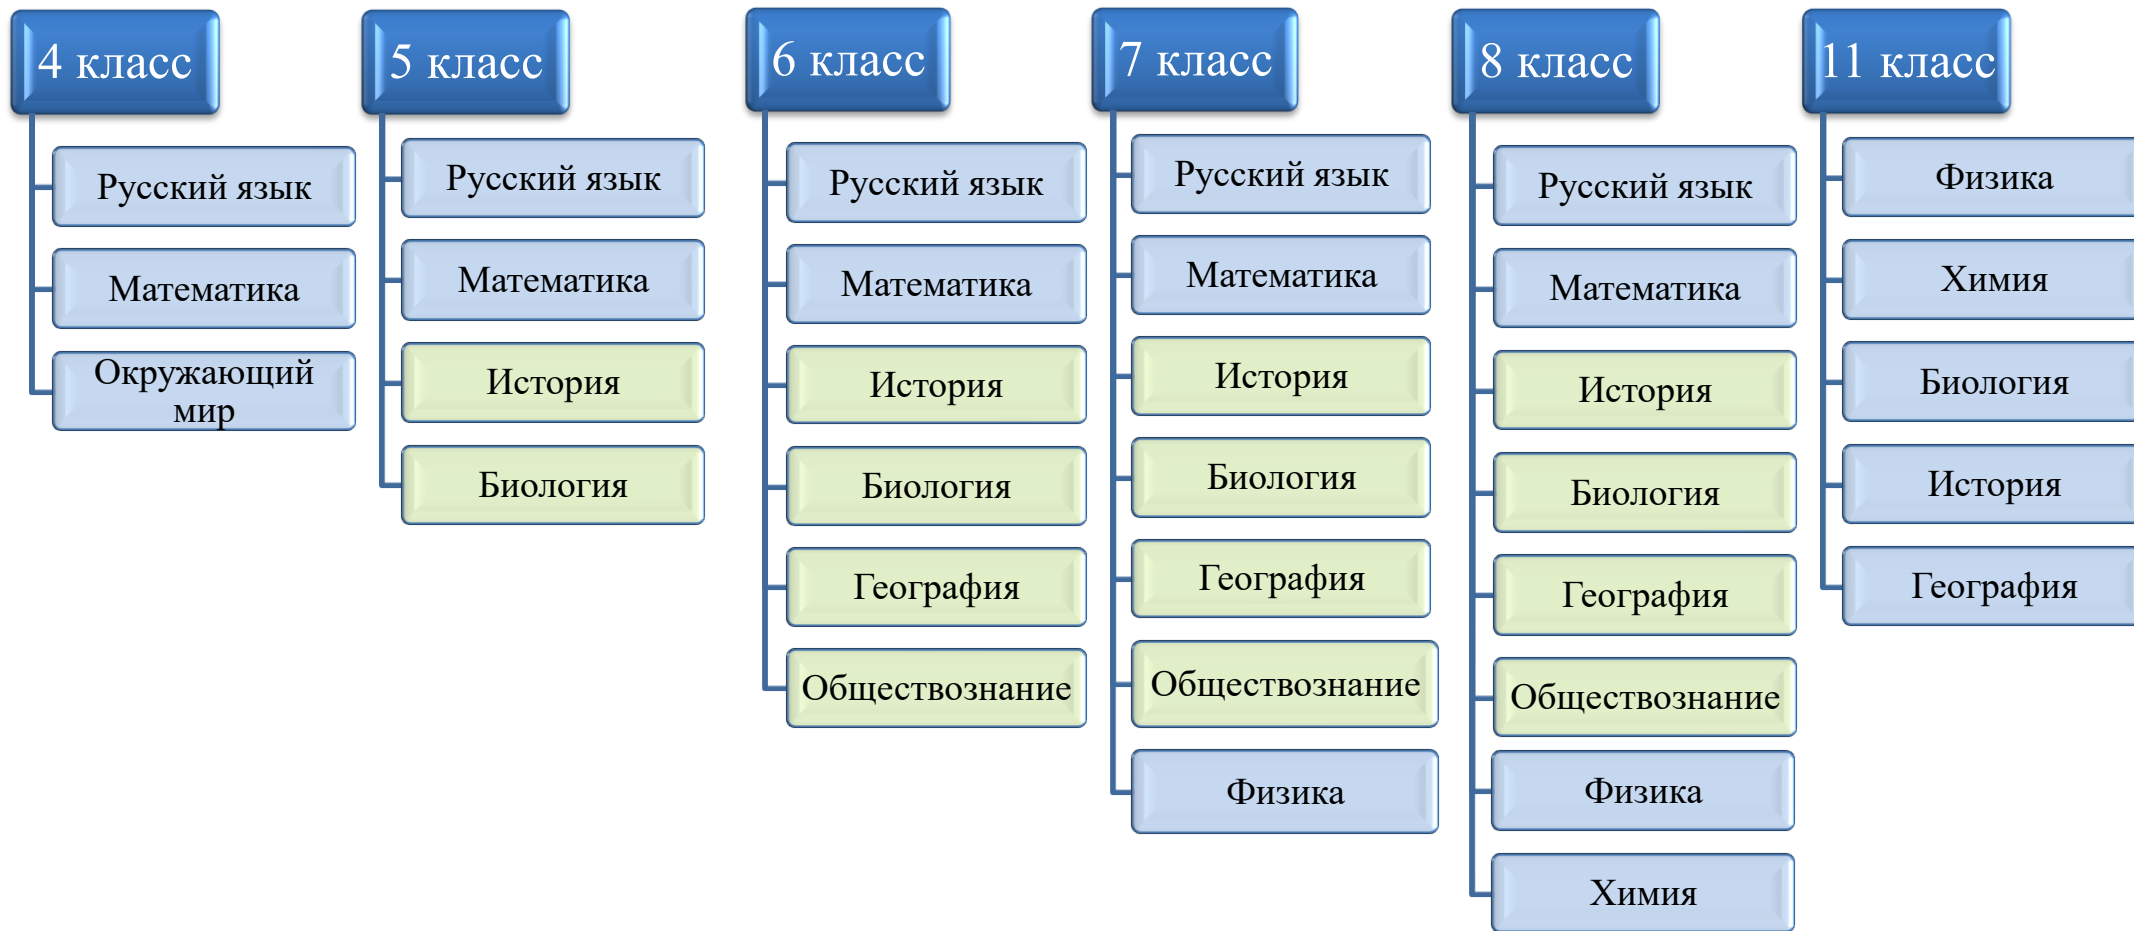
4 класс

Русский язык

Математика

Окружающий мир

5 класс

Русский язык

Математика

История

Биология

6 класс

Русский язык

Математика

История

Биология

География

Обществознание

7 класс

Русский язык

Математика

История

Биология

География

Обществознание

Физика

8 класс

Русский язык

Математика

История

Биология

География

Обществознание

Физика

Химия

11 класс

Физика

Химия

Биология

История

География